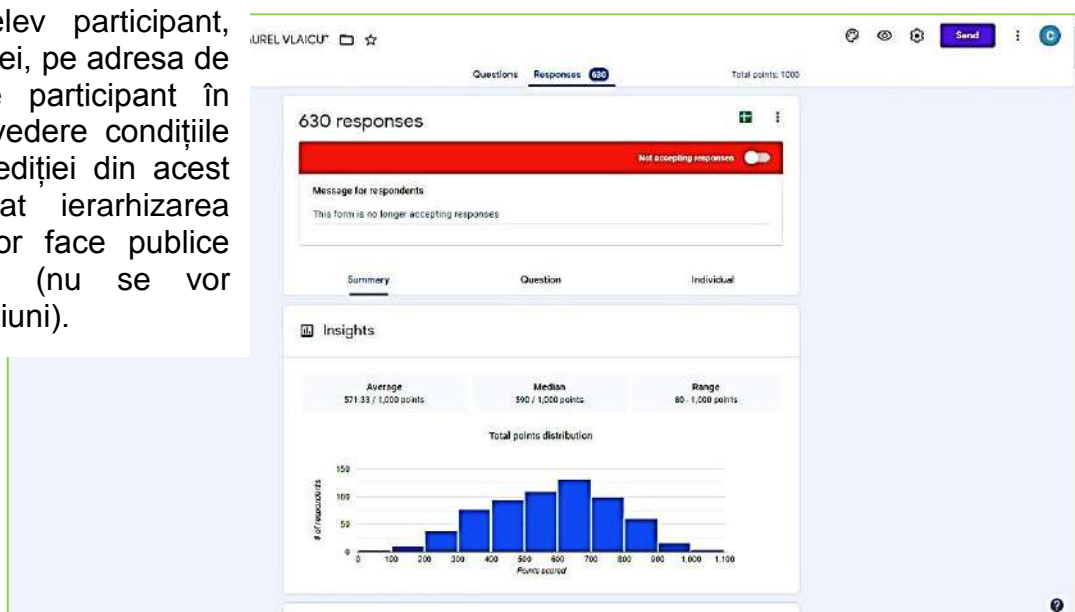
elev participant, ei, pe adresa de e participant în vedere condițiile ediției din acest at ierarhizarea or face publice (nu se vor iuni).

UREL VLAICU"

Send

C

Questions Responses 630

Total points: 1000

630 responses

Not accepting responses

Message for respondents

This form is no longer accepting responses

Summary

Question

Individual

Insights

Average
571.33 / 1,000 points

Median
590 / 1,000 points

Range
80 - 1,000 points

Total points distribution

150
100
50
0

# of respondents

0 100 200 300 400 500 600 700 800 900 1,000 1,100

Points scored